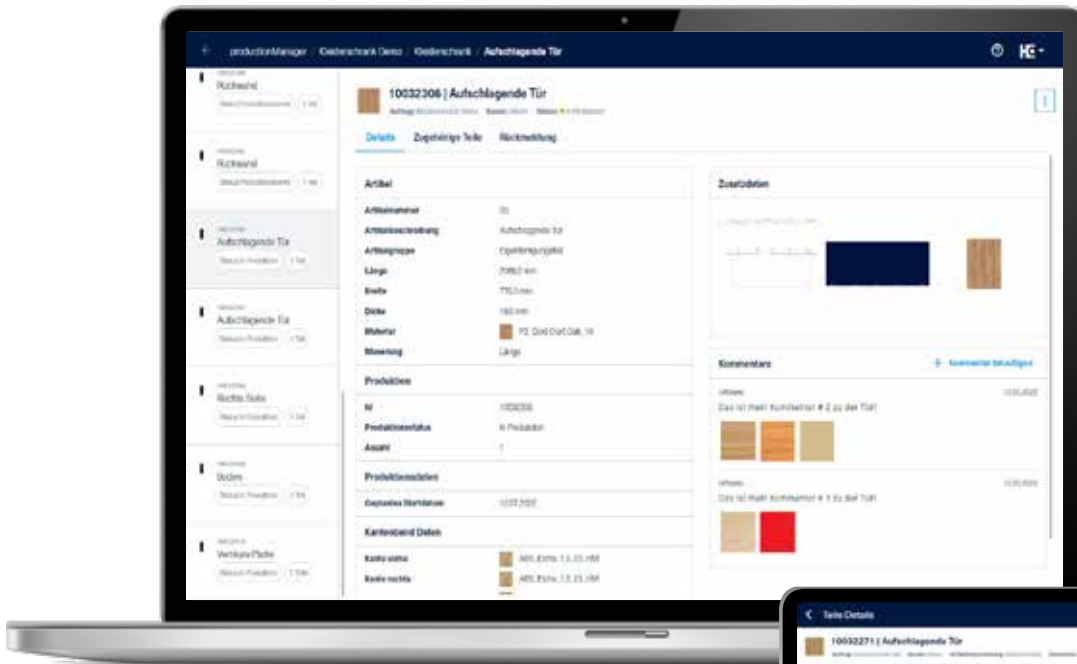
productionManager / Kleiderschrank Demo / Kleiderschrank / Aufschlagende Tür

Rückwand
Rückwand
Aufschlagende Tür
Aufschlagende Tür
Rechte Seite
Boden
Vertikale Platte

10032306 | Aufschlagende Tür

Details Zugehörige Teile Rückmeldung

Artikel
Artikelnummer
Artikelbeschreibung Aufschlagende Tür
Artikelgruppe
Länge
Breite
Dicke
Material
Maserung Länge

Produktion
Id 10032306
Produktionsstatus In Produktion
Anzahl 1

Produktionsdaten
Geplantes Startdatum

Kantenband Daten
Kante oben
Kante rechts

Zusatzdaten

Kommentare
+ Kommentar hinzufügen
Das ist mein Kommentar # 2 zu der Tür!
Das ist mein Kommentar # 1 zu der Tür!

< Teile Details
10032271 | Aufschlagende Tür